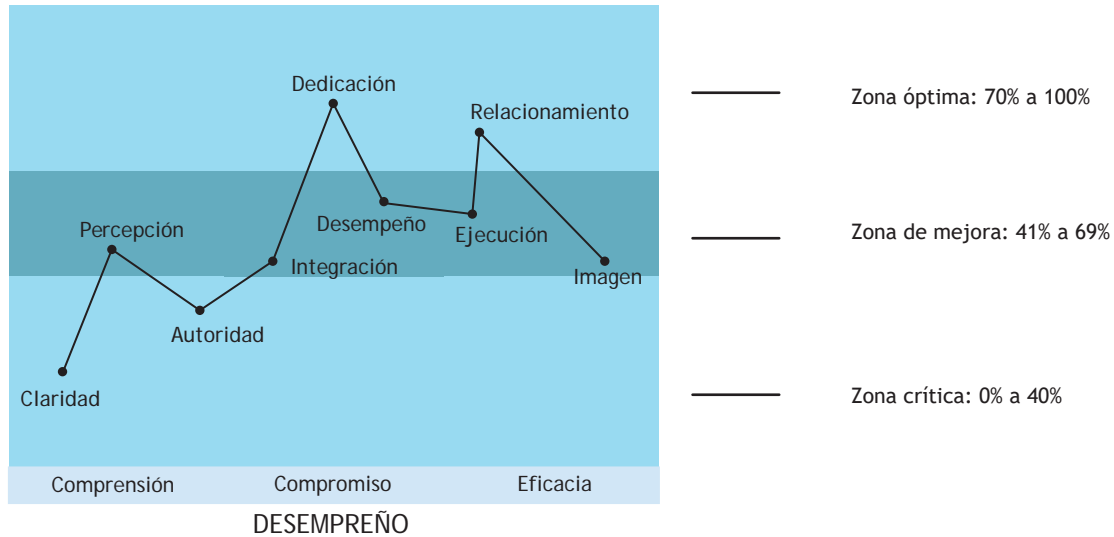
Dedicación

Relacionamiento

Percepción

Desempeño

Ejecución

Integración

Imagen

Autoridad

Claridad

| Comprensión | Compromiso | Eficacia |
|---|---|---|

DESEMPREÑO

Zona óptima: 70% a 100%

Zona de mejora: 41% a 69%

Zona crítica: 0% a 40%